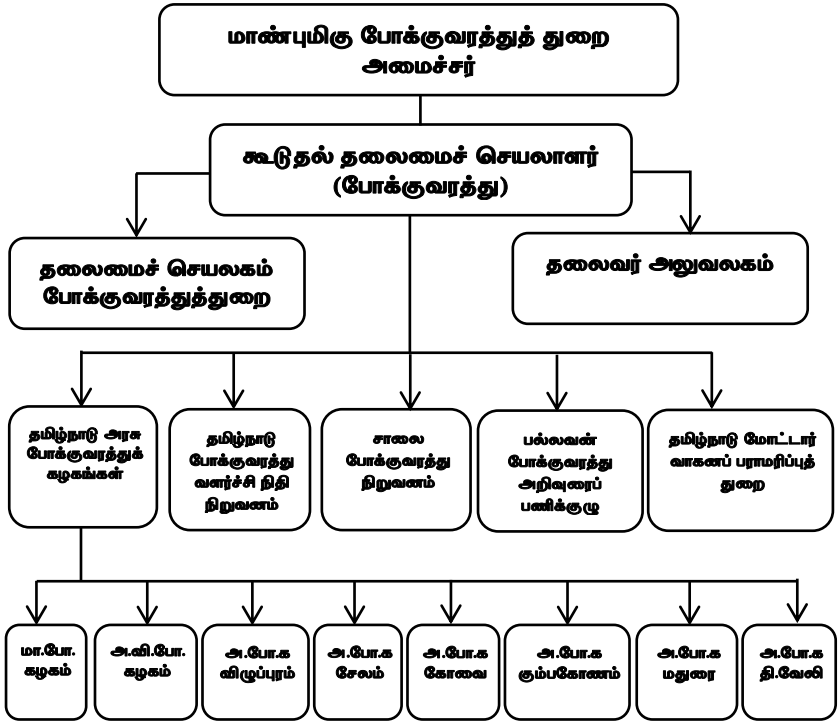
மாண்புமிகு போக்குவரத்துத் துறை அமைச்சர்

கூடுதல் தலைமைச் செயலாளர் (போக்குவரத்து)

தலைமைச் செயலகம் போக்குவரத்துத்துறை

தலைவர் அலுவலகம்

தமிழ்நாடு அரசு போக்குவரத்துக் கழகங்கள்

தமிழ்நாடு போக்குவரத்து வளர்ச்சி நிதி நிறுவனம்

சாலை போக்குவரத்து நிறுவனம்

பல்லவன் போக்குவரத்து அறிவுரைப் பணிக்குழு

தமிழ்நாடு மோட்டார் வாகனப் பராமரிப்புத் துறை

மா.போ. கழகம்

அ.வி.போ. கழகம்

அ.போ.க விழுப்புரம்

அ.போ.க சேலம்

அ.போ.க கோவை

அ.போ.க கும்பகோணம்

அ.போ.க மதுரை

அ.போ.க தி.வேலி